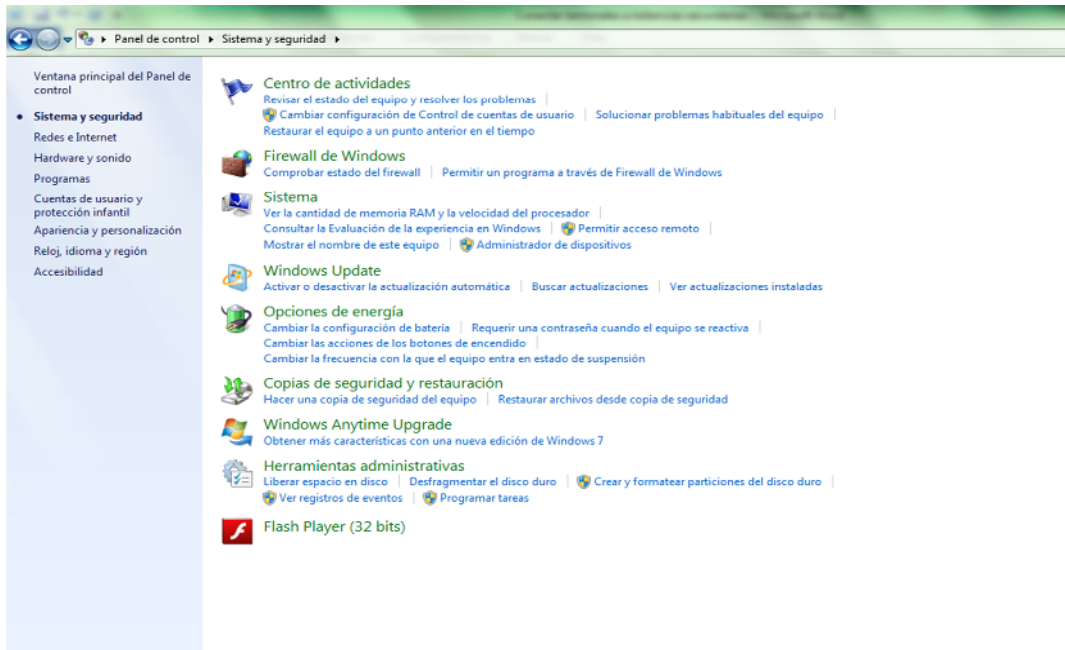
Panel de control ▸ Sistema y seguridad ▸

Ventana principal del Panel de control

Sistema y seguridad

Redes e Internet

Hardware y sonido

Programas

Cuentas de usuario y protección infantil

Apariencia y personalización

Reloj, idioma y región

Accesibilidad

Centro de actividades

Revisar el estado del equipo y resolver los problemas | Cambiar configuración de Control de cuentas de usuario | Solucionar problemas habituales del equipo | Restaurar el equipo a un punto anterior en el tiempo

Firewall de Windows

Comprobar estado del firewall | Permitir un programa a través de Firewall de Windows

Sistema

Ver la cantidad de memoria RAM y la velocidad del procesador | Consultar la Evaluación de la experiencia en Windows | Permitir acceso remoto | Mostrar el nombre de este equipo | Administrador de dispositivos

Windows Update

Activar o desactivar la actualización automática | Buscar actualizaciones | Ver actualizaciones instaladas

Opciones de energía

Cambiar la configuración de batería | Requerir una contraseña cuando el equipo se reactiva | Cambiar las acciones de los botones de encendido | Cambiar la frecuencia con la que el equipo entra en estado de suspensión

Copias de seguridad y restauración

Hacer una copia de seguridad del equipo | Restaurar archivos desde copia de seguridad

Windows Anytime Upgrade

Obtener más características con una nueva edición de Windows 7

Herramientas administrativas

Liberar espacio en disco | Desfragmentar el disco duro | Crear y formatear particiones del disco duro | Ver registros de eventos | Programar tareas

Flash Player (32 bits)